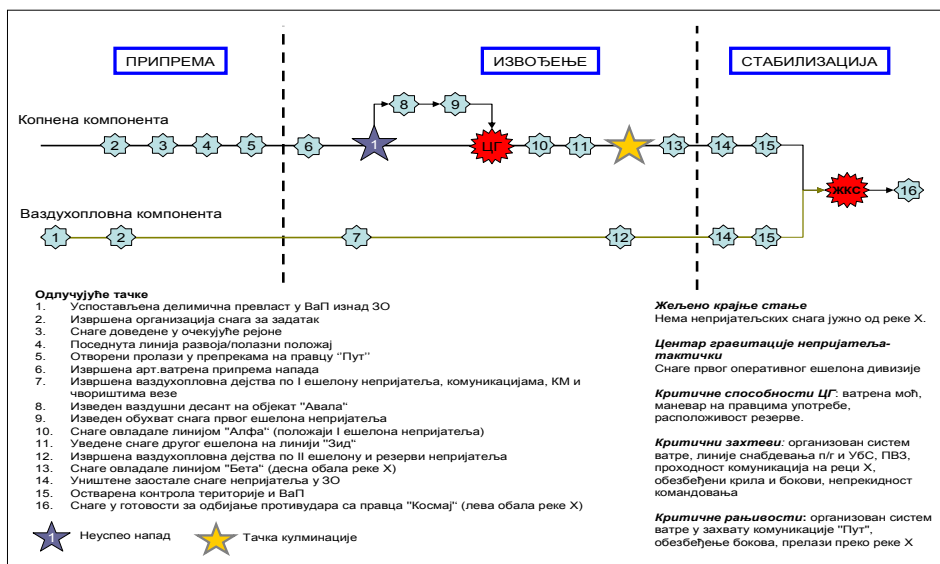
ПРИПРЕМА

ИЗВОЂЕЊЕ

СТАБИЛИЗАЦИЈА

Копнена компонента

2 3 4 5 6 1 8 9 ЦГ 10 11 13 14 15 ЖКС 16

Ваздухопловна компонента

1 2 7 12 14 15

Одлучујуће тачке
1. Успостављена делимична превласт у ВаП изнад ЗО
2. Извршена организација снага за задатак
3. Снаге доведене у очекујуће рејоне
4. Поседнута линија развоја/полазни положај
5. Отворени пролази у препрекама на правцу "Пут"
6. Извршена арт.ватрена припрема напада
7. Извршена ваздухопловна дејства по I ешелону непријатеља, комуникацијама, КМ и чвориштима везе
8. Изведен ваздушни десант на објекат "Авала"
9. Изведен обухват снага првог ешелона непријатеља
10. Снаге овладале линијом "Алфа" (положаји I ешелона непријатеља)
11. Уведене снаге другог ешелона на линији "Зид"
12. Извршена ваздухопловна дејства по II ешелону и резерви непријатеља
13. Снаге овладале линијом "Бета" (десна обала реке Х)
14. Уништене заостале снаге непријатеља у ЗО
15. Остварена контрола територије и ВаП
16. Снаге у готовости за одбијање противудара са правца "Космај" (лева обала реке Х)

1 Неуспео напад

Тачка кулминације

Жељено крајње стање
Нема непријатељских снага јужно од реке Х.

Центар гравитације непријатеља-тактички
Снаге првог оперативног ешелона дивизије

Критичне способности ЦГ: ватрена моћ, маневар на правцима употребе, расположивост резерве.

Критични захтеви: организован систем ватре, линије снабдевања п/г и УбС, ПВЗ, проходност комуникација на реци Х, обезбеђени крила и бокови, непрекидност командовања

Критичне рањивости: организован систем ватре у захвату комуникације "Пут", обезбеђење бокова, прелази преко реке Х